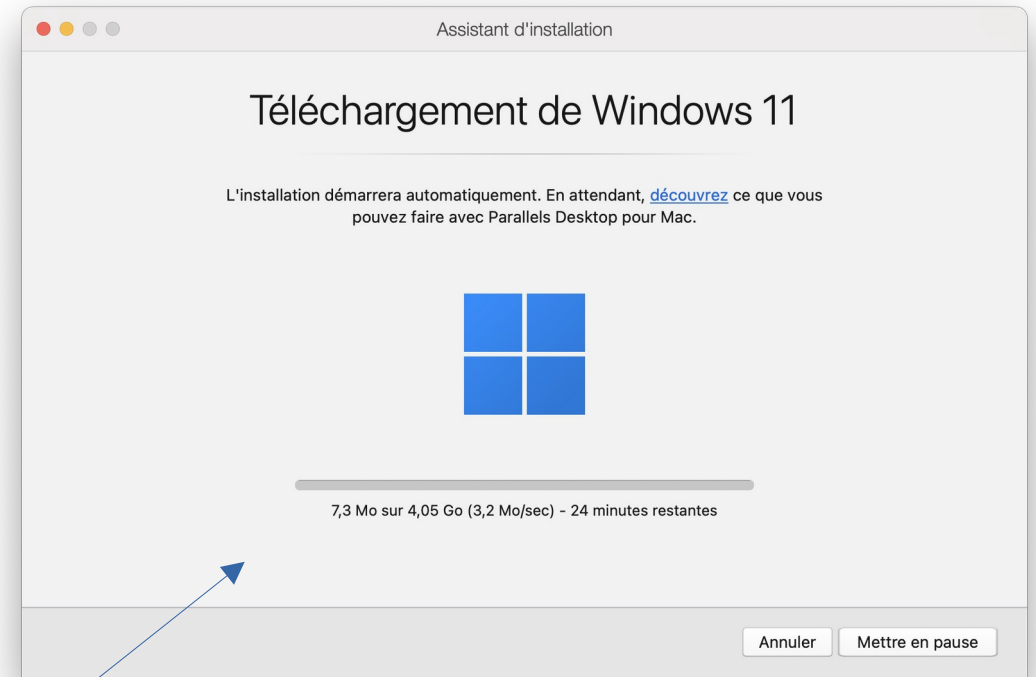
Assistant d'installation

Téléchargement de Windows 11

L'installation démarrera automatiquement. En attendant, découvrez ce que vous pouvez faire avec Parallels Desktop pour Mac.

7,3 Mo sur 4,05 Go (3,2 Mo/sec) - 24 minutes restantes

Annuler

Mettre en pause